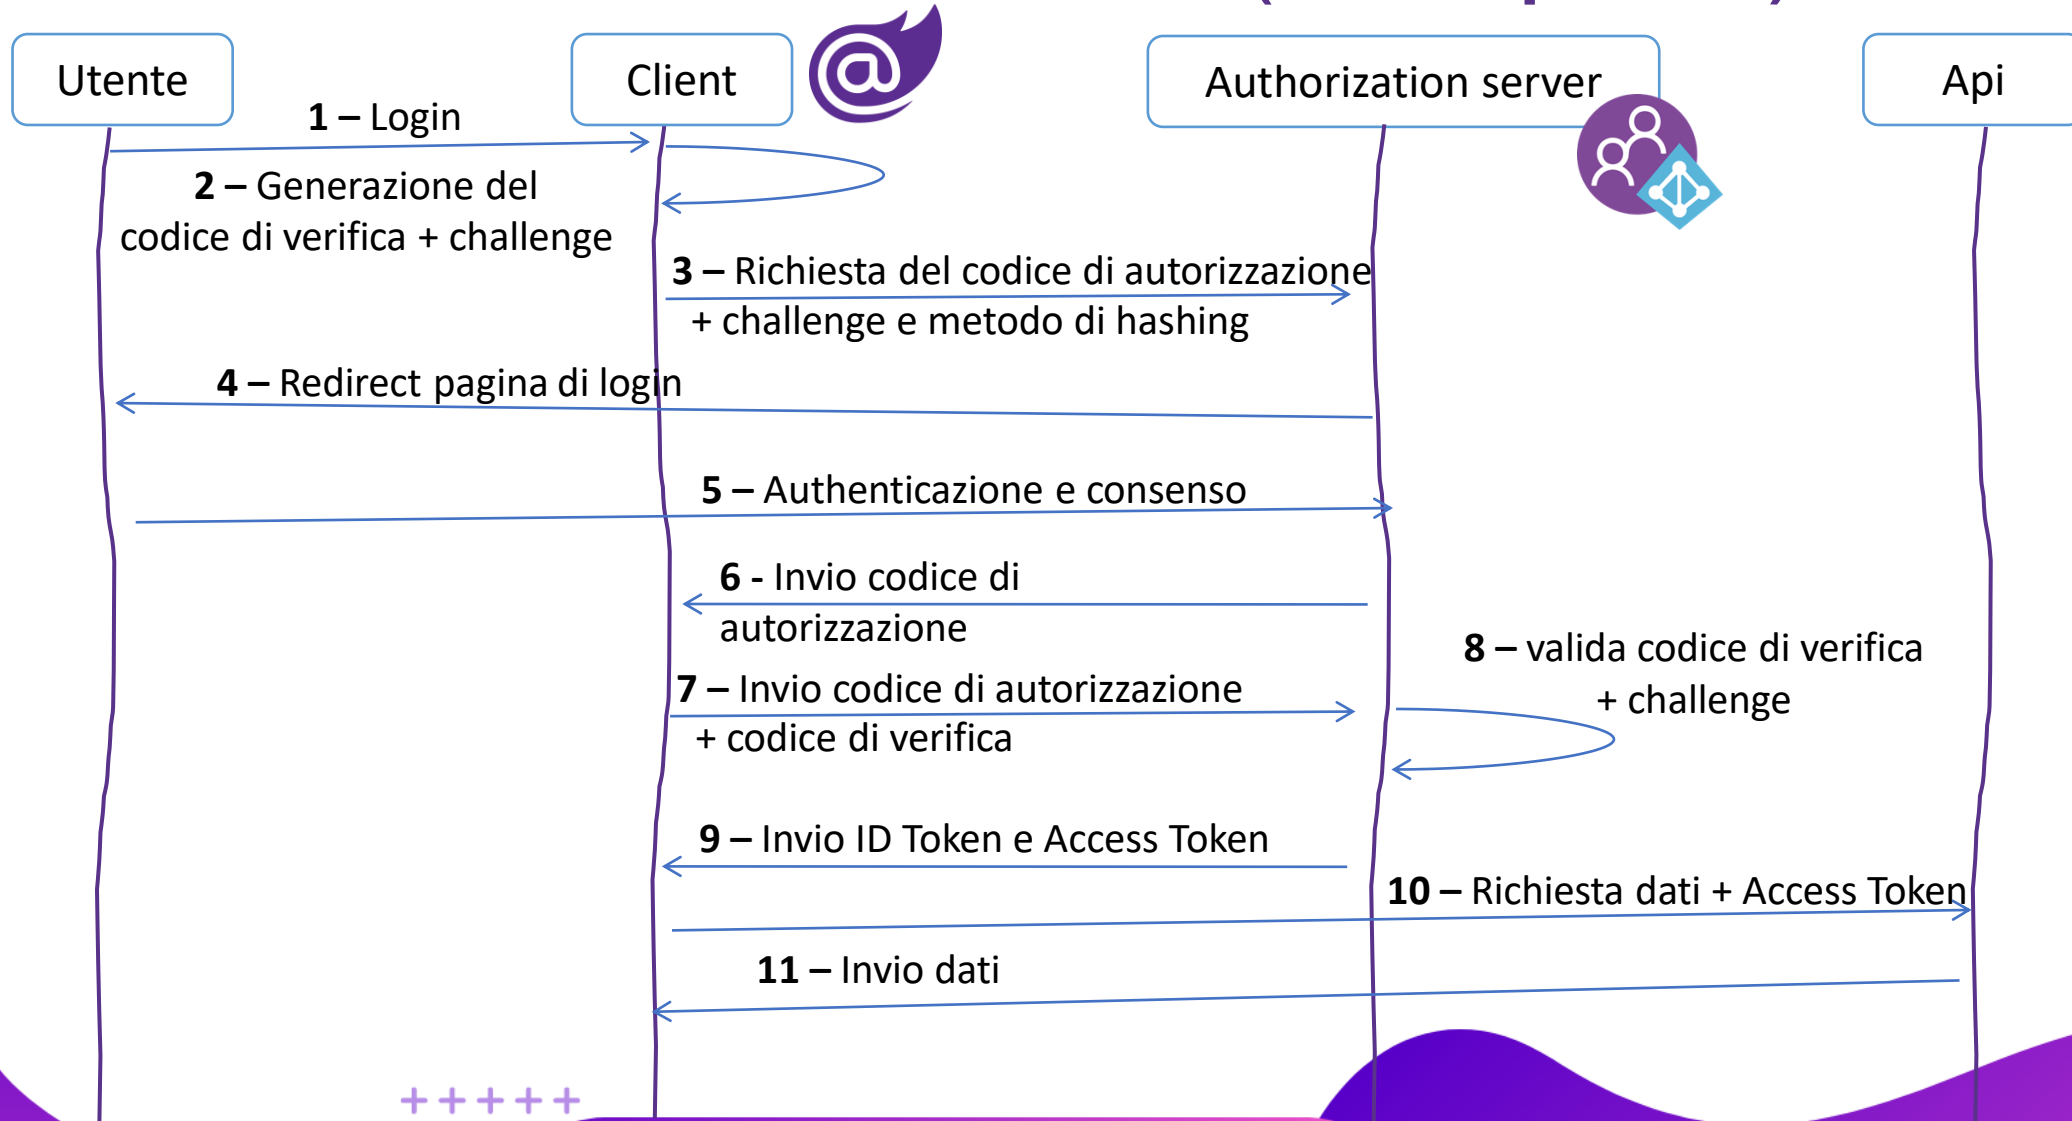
Utente

Client

Authorization server

Api

**1** – Login

**2** – Generazione del codice di verifica + challenge

**3** – Richiesta del codice di autorizzazione + challenge e metodo di hashing

**4** – Redirect pagina di login

**5** – Authenticazione e consenso

**6** - Invio codice di autorizzazione

**8** – valida codice di verifica + challenge

**7** – Invio codice di autorizzazione + codice di verifica

**9** – Invio ID Token e Access Token

**10** – Richiesta dati + Access Token

**11** – Invio dati